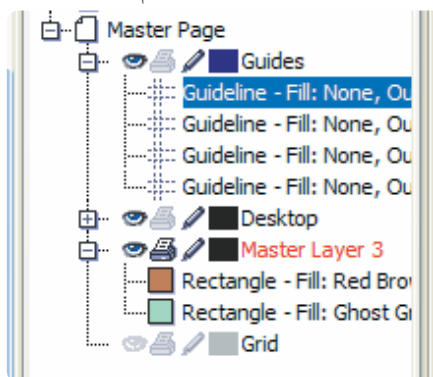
Master Page
Guides
Guideline - Fill: None, Ou
Guideline - Fill: None, Ou
Guideline - Fill: None, Ou
Guideline - Fill: None, Ou
Desktop
Master Layer 3
Rectangle - Fill: Red Brov
Rectangle - Fill: Ghost Gi
Grid